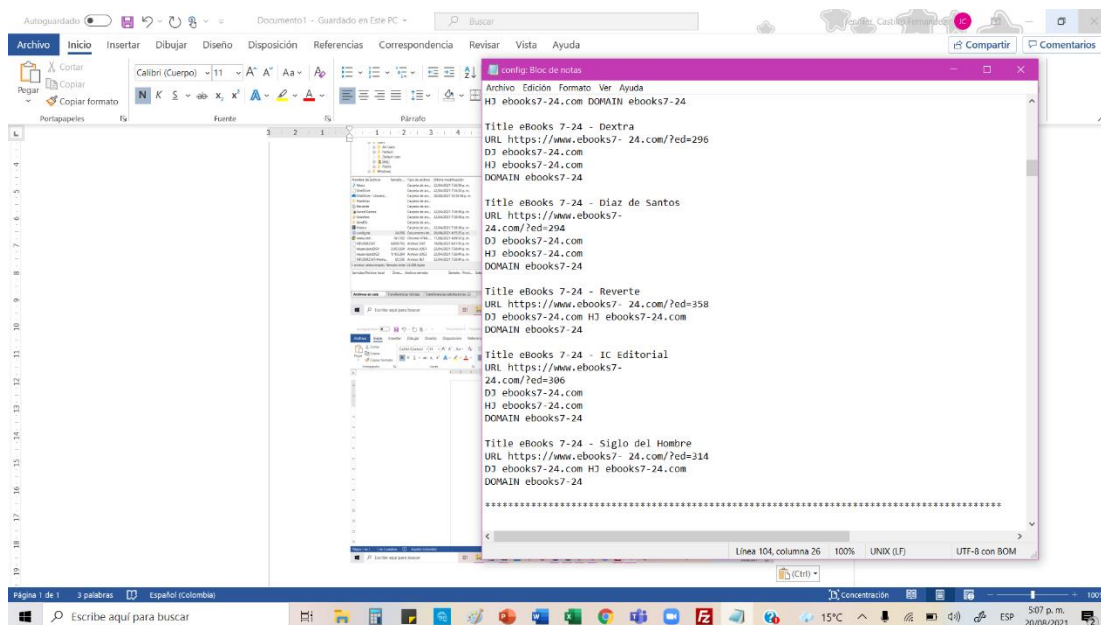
Autoguardado  Documento1 - Guardado en Este PC  Buscar  Jennifer Castillo Hernández JC

Archivo Inicio Insertar Dibujar Diseño Disposición Referencias Correspondencia Revisar Vista Ayuda  Compartir  Comentarios

Pegar  Cortar  Copiar  Copiar formato  Portapapeles  Calibri (Cuerpo) 11  Fuente  Párrafo

config: Bloc de notas

Archivo Edición Formato Ver Ayuda

HJ ebooks7-24.com DOMAIN ebooks7-24

Title eBooks 7-24 - Dextra
URL https://www.ebooks7- 24.com/?ed=296
DJ ebooks7-24.com
HJ ebooks7-24.com
DOMAIN ebooks7-24

Title eBooks 7-24 - Diaz de Santos
URL https://www.ebooks7-
24.com/?ed=294
DJ ebooks7-24.com
HJ ebooks7-24.com
DOMAIN ebooks7-24

Title eBooks 7-24 - Reverte
URL https://www.ebooks7- 24.com/?ed=358
DJ ebooks7-24.com HJ ebooks7-24.com
DOMAIN ebooks7-24

Title eBooks 7-24 - IC Editorial
URL https://www.ebooks7-
24.com/?ed=306
DJ ebooks7-24.com
HJ ebooks7-24.com
DOMAIN ebooks7-24

Title eBooks 7-24 - Siglo del Hombre
URL https://www.ebooks7- 24.com/?ed=314
DJ ebooks7-24.com HJ ebooks7-24.com
DOMAIN ebooks7-24

**************************************************************************

Línea 104, columna 26  100%  UNIX (LF)  UTF-8 con BOM

(Ctrl)

Página 1 de 1  3 palabras  Español (Colombia)  Concentración

Escribe aquí para buscar  15°C  ESP  5:07 p. m. 20/08/2021